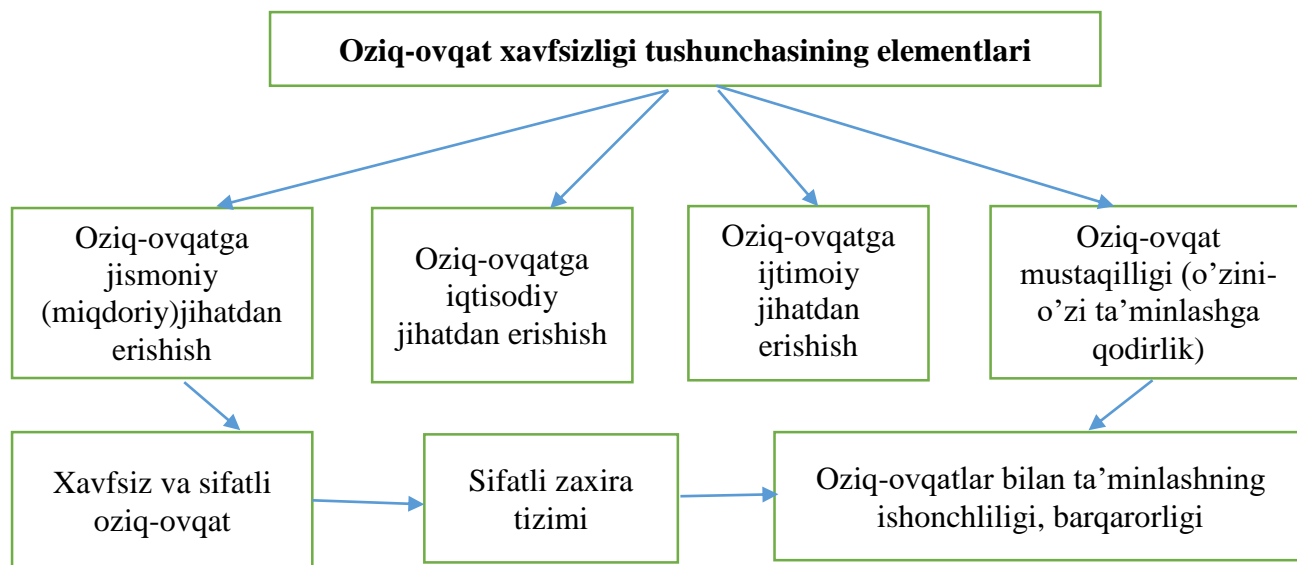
Oziq-ovqat xavfsizligi tushunchasining elementlari

Oziq-ovqatga jismoniy (miqdoriy)jihatdan erishish

Oziq-ovqatga iqtisodiy jihatdan erishish

Oziq-ovqatga ijtimoiy jihatdan erishish

Oziq-ovqat mustaqilligi (o’zini-o’zi ta’minlashga qodirlik)

Xavfsiz va sifatli oziq-ovqat

Sifatli zaxira tizimi

Oziq-ovqatlar bilan ta’minlashning ishonchliligi, barqarorligi